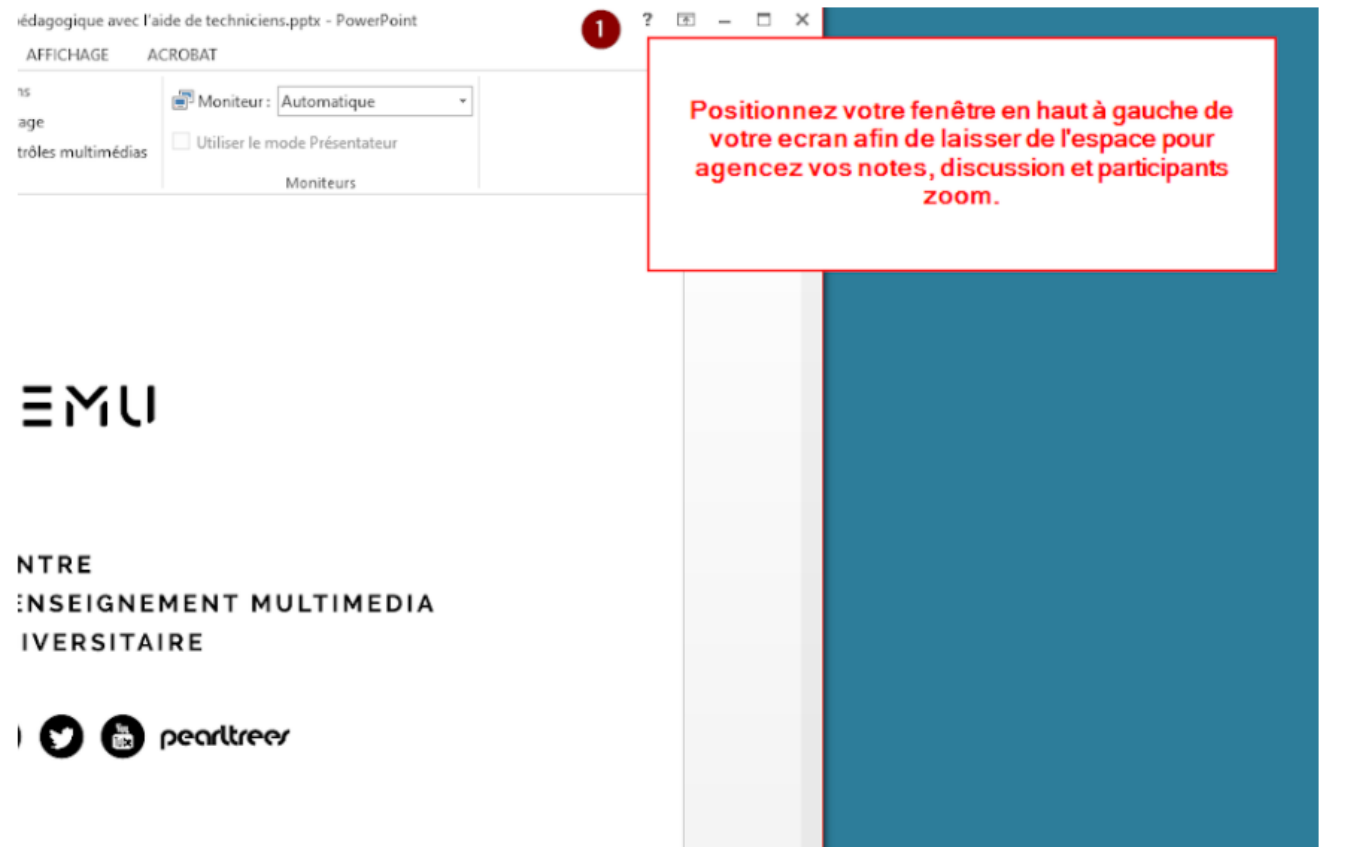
édagogique avec l'aide de techniciens.pptx - PowerPoint

1

?

AFFICHAGE ACROBAT

ns
age
trôles multimédias

Moniteur : Automatique

Utiliser le mode Présentateur

Moniteurs

Positionnez votre fenêtre en haut à gauche de votre ecran afin de laisser de l'espace pour agencez vos notes, discussion et participants zoom.

EMU

NTRE
ENSEIGNEMENT MULTIMEDIA
IVERSITAIRE

You Tube

pearltrees